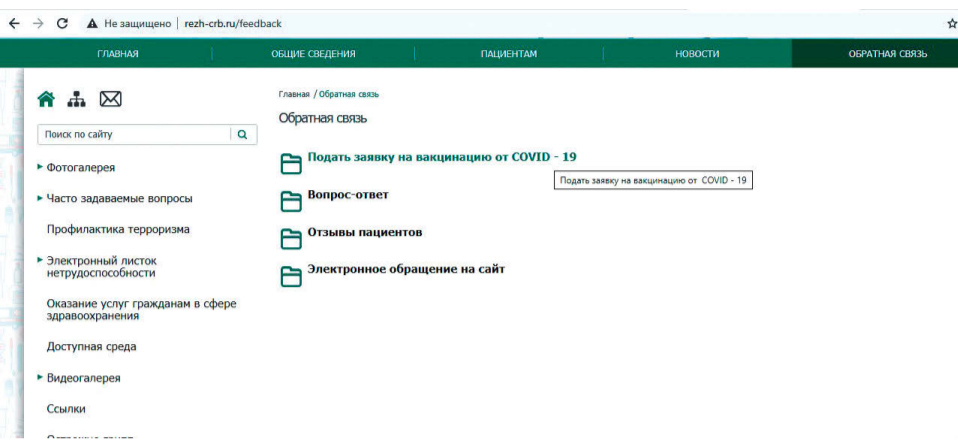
Не защищено | rezh-crb.ru/feedback

ГЛАВНАЯ | ОБЩИЕ СВЕДЕНИЯ | ПАЦИЕНТАМ | НОВОСТИ | ОБРАТНАЯ СВЯЗЬ

Поиск по сайту

▸ Фотогалерея

▸ Часто задаваемые вопросы

Профилактика терроризма

▸ Электронный листок нетрудоспособности

Оказание услуг гражданам в сфере здравоохранения

Доступная среда

▸ Видеогалерея

Ссылки

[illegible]

Главная / Обратная связь

Обратная связь

Подать заявку на вакцинацию от COVID - 19

Подать заявку на вакцинацию от COVID - 19

Вопрос-ответ

Отзывы пациентов

Электронное обращение на сайт